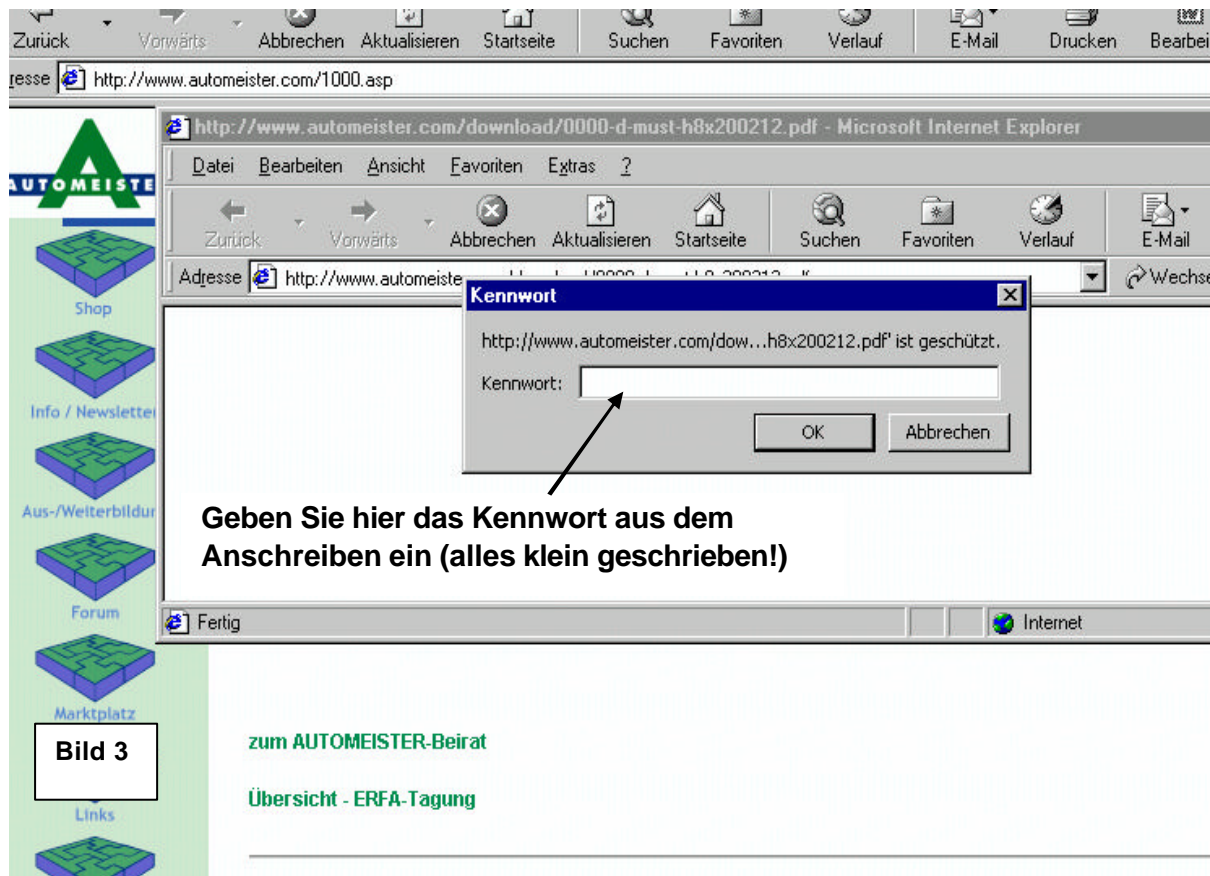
Zurück Vorwärts Abbrechen Aktualisieren Startseite Suchen Favoriten Verlauf E-Mail Drucken Bearbei

resse http://www.automeister.com/1000.asp

AUTOMEISTE

Shop

Info / Newsletter

Aus-/Weiterbildun

Forum

Marktplatz

Bild 3

Links

http://www.automeister.com/download/0000-d-must-h8x200212.pdf - Microsoft Internet Explorer

Datei Bearbeiten Ansicht Favoriten Extras ?

Zurück Vorwärts Abbrechen Aktualisieren Startseite Suchen Favoriten Verlauf E-Mail

Adresse http://www.automeiste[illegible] Wechse

Kennwort

http://www.automeister.com/dow...h8x200212.pdf' ist geschützt.

Kennwort:

OK Abbrechen

Geben Sie hier das Kennwort aus dem Anschreiben ein (alles klein geschrieben!)

Fertig Internet

zum AUTOMEISTER-Beirat

Übersicht - ERFA-Tagung